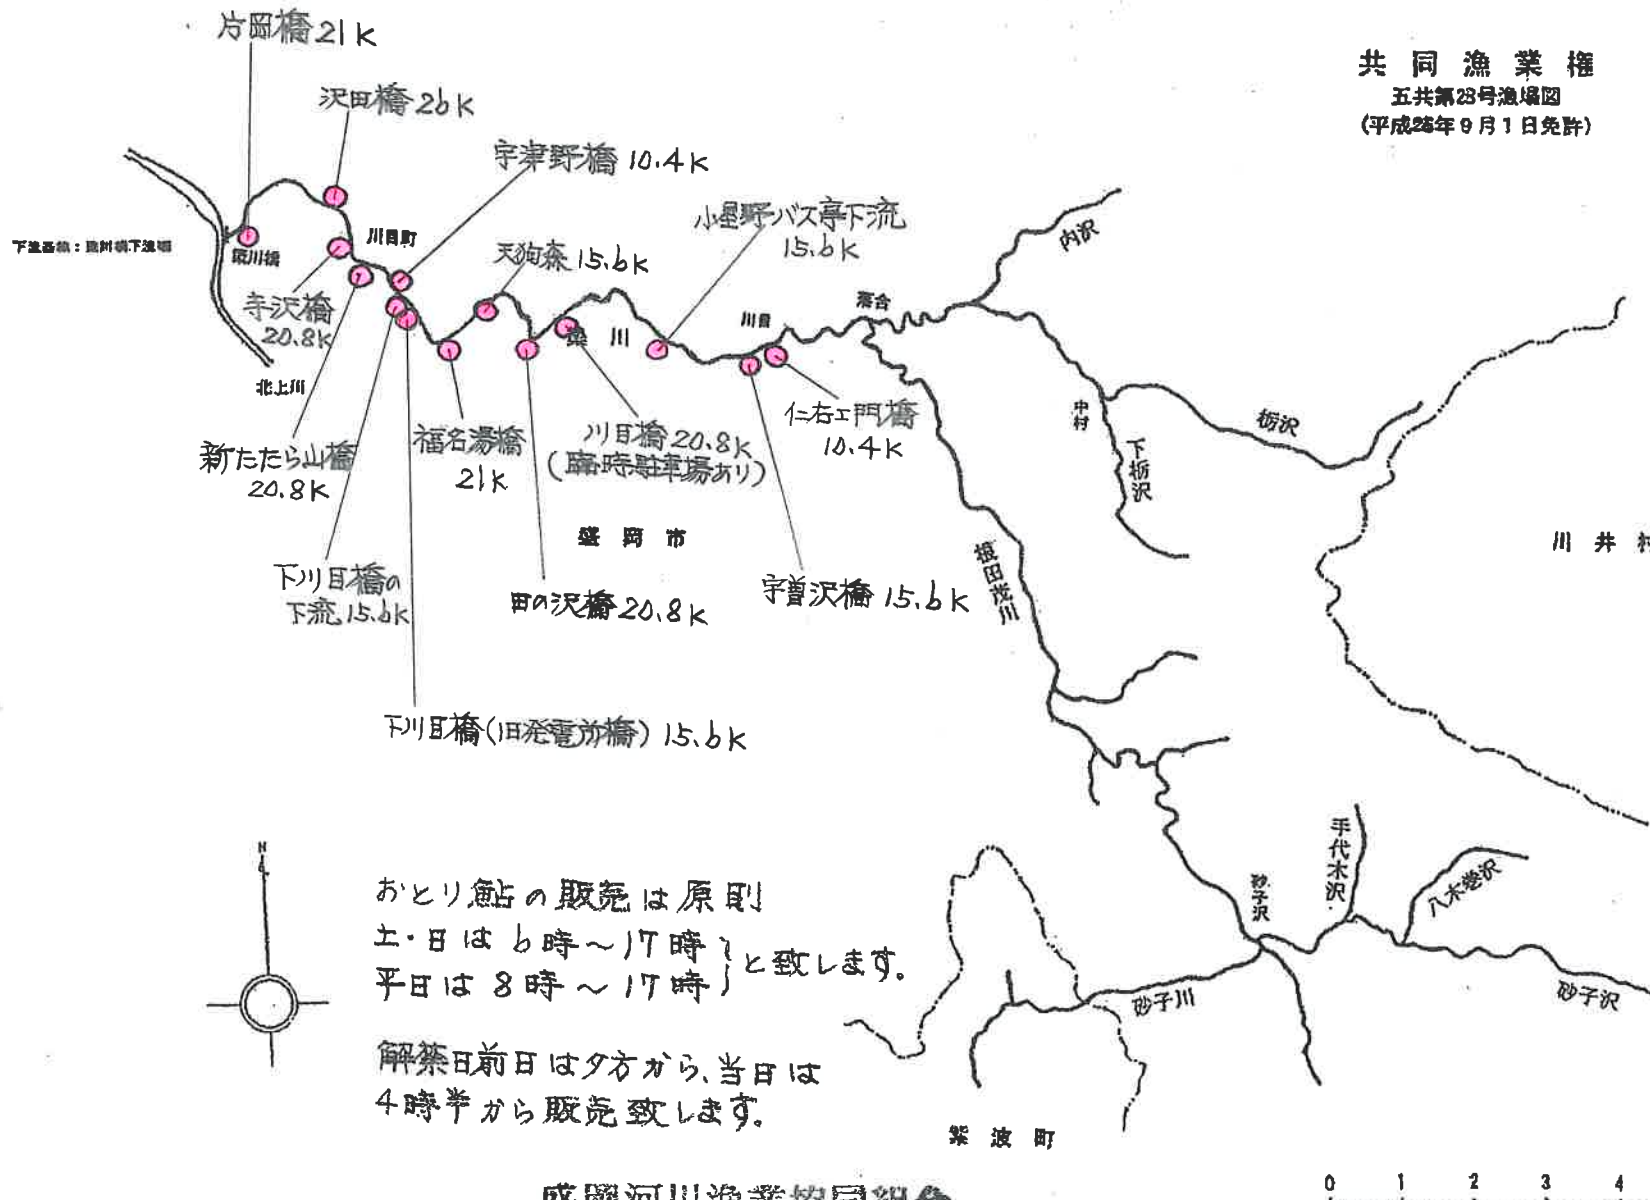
共同漁業権
五共第23号漁場図
(平成25年9月1日免許)

片岡橋 21K
沢田橋 26K
宇津野橋 10.4K
小星野バス停下流 15.6K
天狗森 15.6K
下流区域：簗川橋下流端
簗川橋
川目町
寺沢橋 20.8K
北上川
新たたら山橋 20.8K
福名湯橋 21K
川目橋 20.8K (臨時駐車場あり)
簗川
川目
落合
内沢
仁右ェ門橋 10.4K
中村
下栃沢
栃沢
盛岡市
根田茂川
川井村
下川目橋の下流 15.6K
田の沢橋 20.8K
宇曽沢橋 15.6K
下川目橋(旧発電所橋) 15.6K
N

おとり鮎の販売は原則
土・日は6時～17時
平日は8時～17時 と致します。

解禁日前日は夕方から、当日は4時半から販売致します。

手代木沢
砂子沢
八木巻沢
砂子川
砂子沢
紫波町

盛岡河川漁業協同組合
0 1 2 3 4